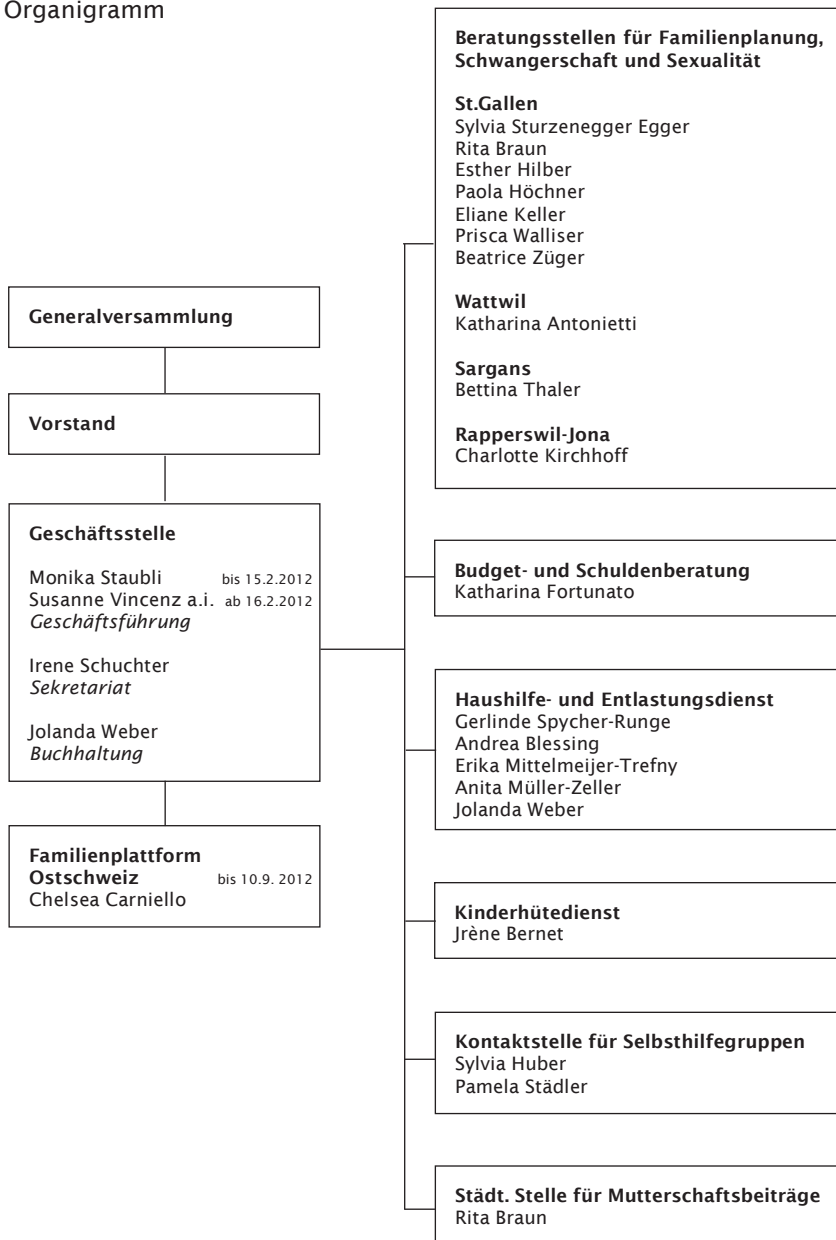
Organigramm

Generalversammlung

Vorstand

Geschäftsstelle

Monika Staubli bis 15.2.2012
Susanne Vincenz a.i. ab 16.2.2012
*Geschäftsführung*

Irene Schuchter
*Sekretariat*

Jolanda Weber
*Buchhaltung*

Familienplattform Ostschweiz bis 10.9. 2012
Chelsea Carniello

Beratungsstellen für Familienplanung, Schwangerschaft und Sexualität

St.Gallen
Sylvia Sturzenegger Egger
Rita Braun
Esther Hilber
Paola Höchner
Eliane Keller
Prisca Walliser
Beatrice Züger

Wattwil
Katharina Antonietti

Sargans
Bettina Thaler

Rapperswil-Jona
Charlotte Kirchhoff

Budget- und Schuldenberatung
Katharina Fortunato

Haushilfe- und Entlastungsdienst
Gerlinde Spycher-Runge
Andrea Blessing
Erika Mittelmeijer-Trefny
Anita Müller-Zeller
Jolanda Weber

Kinderhütedienst
Jrène Bernet

Kontaktstelle für Selbsthilfegruppen
Sylvia Huber
Pamela Städler

Städt. Stelle für Mutterschaftsbeiträge
Rita Braun